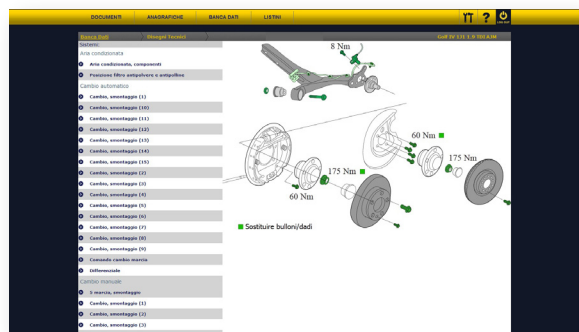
DOCUMENTI ANAGRAFICHE BANCA DATI LISTINI

Log out

Banca Dati Disegni Tecnici Golf IV 1J1 1.9 TDI 81M

Sistemi

Aria condizionata

Aria condizionata, componenti

Posizione filtro antipolvere e antipolline

Cambio automatico

Cambio, smontaggio (1)

Cambio, smontaggio (10)

Cambio, smontaggio (11)

Cambio, smontaggio (12)

Cambio, smontaggio (13)

Cambio, smontaggio (14)

Cambio, smontaggio (15)

Cambio, smontaggio (2)

Cambio, smontaggio (3)

Cambio, smontaggio (4)

Cambio, smontaggio (5)

Cambio, smontaggio (6)

Cambio, smontaggio (7)

Cambio, smontaggio (8)

Cambio, smontaggio (9)

Comando cambio marcia

Differenziale

Cambio manuale

5 marcia, smontaggio

Cambio, smontaggio (1)

Cambio, smontaggio (2)

Cambio, smontaggio (3)

8 Nm

60 Nm

175 Nm

175 Nm

60 Nm

Sostituire bulloni/dadi